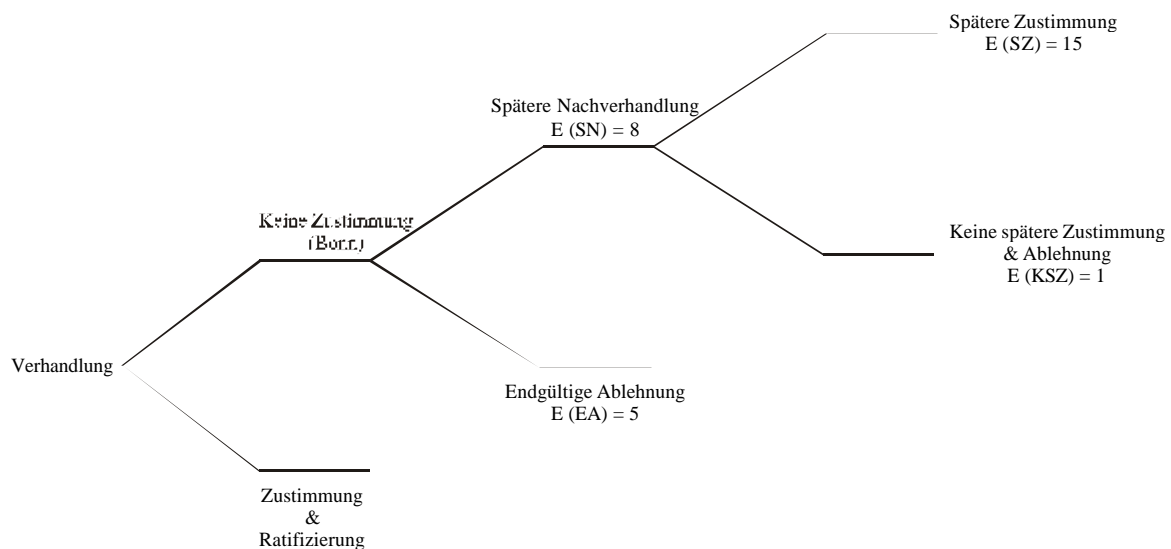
Spätere Zustimmung
E (SZ) = 15

Spätere Nachverhandlung
E (SN) = 8

Keine Zustimmung
(Bonn)

Keine spätere Zustimmung
& Ablehnung
E (KSZ) = 1

Verhandlung

Endgültige Ablehnung
E (EA) = 5

Zustimmung
&
Ratifizierung